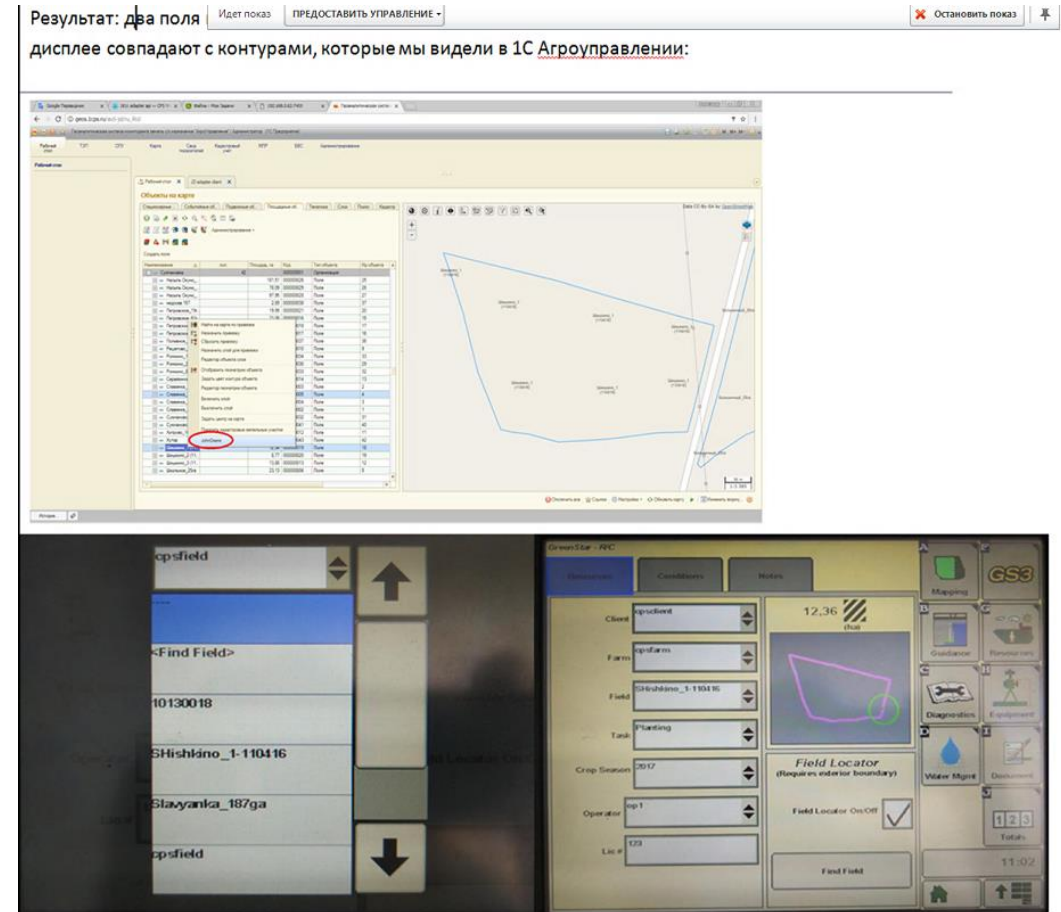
Результат: два поля Идет показ ПРЕДОСТАВИТЬ УПРАВЛЕНИЕ Остановить показ

дисплее совпадают с контурами, которые мы видели в 1С Агроуправлении:

Объекты на карте

cpsfield

<Find Field>

10130018

SHishkino_1-110416

Slavyanka_187ga

cpsfield

GreenStar - APC

Resources Conditions Notes

Client cpsclient

Farm cpsfarm

Field SHishkino_1-110416

Task Planting

Crop Season 2017

Operator op1

Lic # 123

12,36 che

Field Locator
(Requires exterior boundary)

Field Locator On/Off

Find Field

GS3

Mapping

Guidance

Resources

Diagnostics

Equipment

Water Mgmt

Document

Totals

11:02